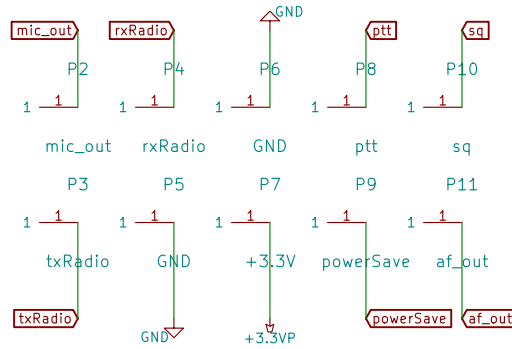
mic_out
rxRadio
GND
ptt
sq

P2
P4
P6
P8
P10

1 1
1 1
1 1
1 1
1 1

mic_out
rxRadio
GND
ptt
sq

P3
P5
P7
P9
P11

1 1
1 1
1 1
1 1
1 1

txRadio
GND
+3.3V
powerSave
af_out

txRadio
GND
+3.3VP
powerSave
af_out